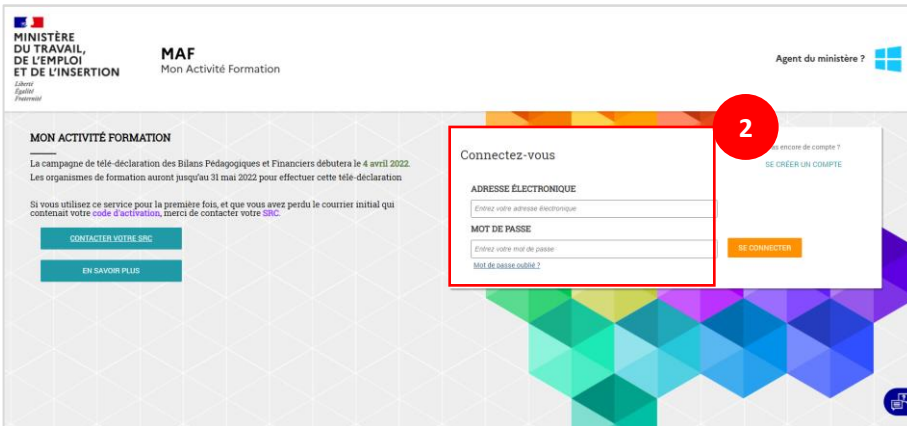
MINISTÈRE DU TRAVAIL, DE L'EMPLOI ET DE L'INSERTION
Liberté
Égalité
Fraternité

MAF
Mon Activité Formation

Agent du ministère ?

MON ACTIVITÉ FORMATION

La campagne de télé-déclaration des Bilans Pédagogiques et Financiers débutera le 4 avril 2022.
Les organismes de formation auront jusqu'au 31 mai 2022 pour effectuer cette télé-déclaration

Si vous utilisez ce service pour la première fois, et que vous avez perdu le courrier initial qui contenait votre code d'activation, merci de contacter votre SRC.

CONTACTER VOTRE SRC

EN SAVOIR PLUS

2

Connectez-vous

ADRESSE ÉLECTRONIQUE
Entrez votre adresse électronique

MOT DE PASSE
Entrez votre mot de passe

Mot de passe oublié ?

SE CONNECTER

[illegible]s encore de compte ?
SE CRÉER UN COMPTE